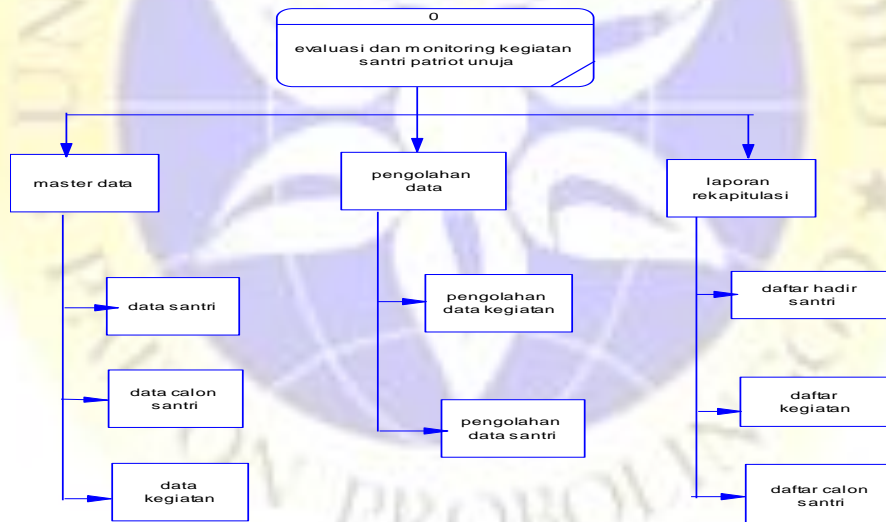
0

evaluasi dan monitoring kegiatan santri patriot unuja

master data

pengolahan data

laporan rekapitulasi

data santri

data calon santri

data kegiatan

pengolahan data kegiatan

pengolahan data santri

daftar hadir santri

daftar kegiatan

daftar calon santri